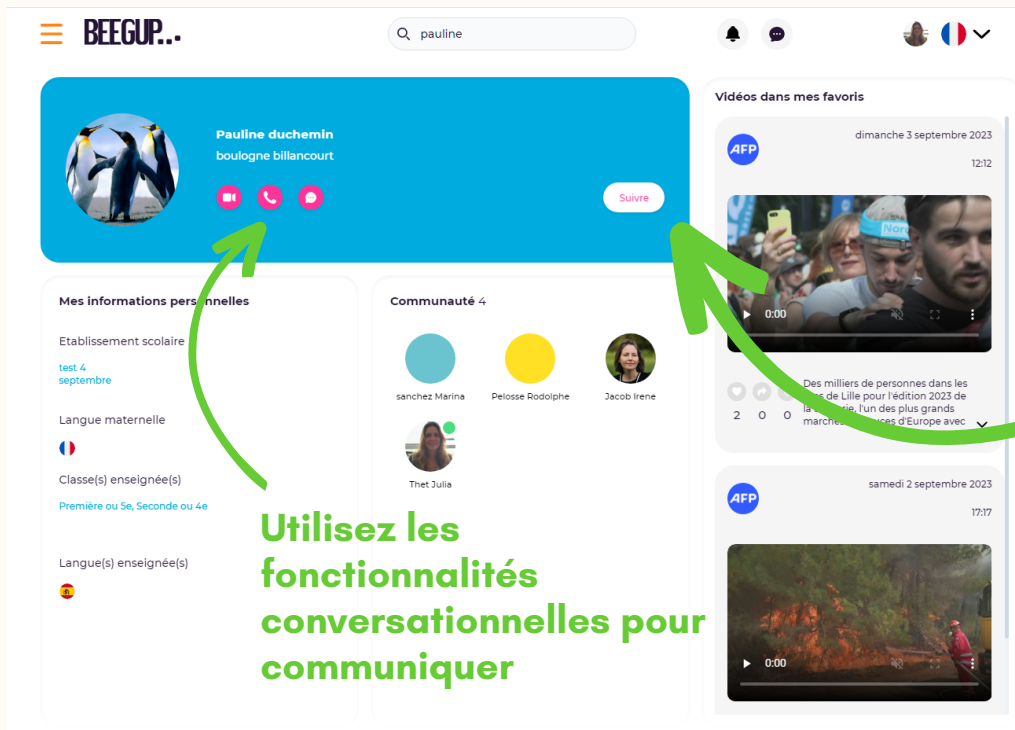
BEEGUP..

pauline

Pauline duchemin
boulogne billancourt

Suivre

Vidéos dans mes favoris

AFP
dimanche 3 septembre 2023
12:12

Nord

0:00

2 0 0
Des milliers de personnes dans les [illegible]s de Lille pour l'édition 2023 de la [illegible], l'un des plus grands marché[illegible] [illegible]ces d'Europe avec

AFP
samedi 2 septembre 2023
17:17

0:00

Mes informations per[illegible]nnelles

Etablissement scolaire
test 4
septembre

Langue maternelle

Classe(s) enseignée(s)
Première ou 5e, Seconde ou 4e

Langue(s) enseignée(s)

Communauté 4

sanchez Marina
Pelosse Rodolphe
Jacob Irene
Thet Julia

Utilisez les fonctionnalités conversationnelles pour communiquer